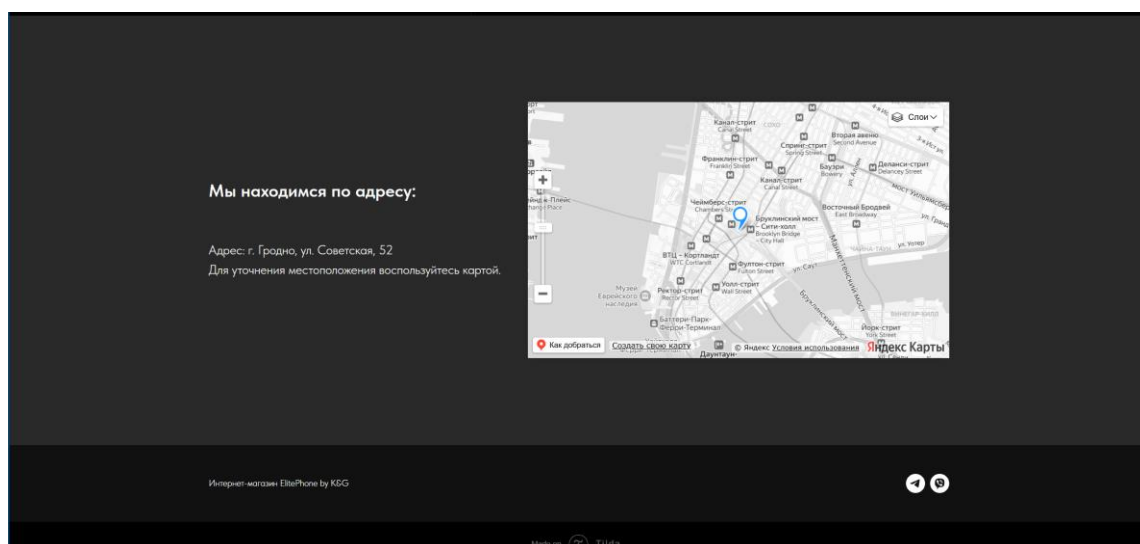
Мы находимся по адресу:

Адрес: г. Гродно, ул. Советская, 52
Для уточнения местоположения воспользуйтесь картой.

Слои

+

−

Канал-стрит
Canal Street
Вторая авеню
Second Avenue
Спринг-стрит
Spring Street
Франклин-стрит
Franklin Street
Бауэри
Bowery
Деланси-стрит
Delancey Street
Канал-стрит
Canal Street
Чеймберс-стрит
Chambers Street
Восточный Бродвей
East Broadway
Бруклинский мост – Сити-холл
Brooklyn Bridge – City Hall
ВТЦ – Кортландт
WTC Cortlandt
Фултон-стрит
Fulton Street
Ректор-стрит
Rector Street
Уолл-стрит
Wall Street
Музей Еврейского наследия
Баттери-Парк-Ферри-Терминал
Йорк-стрит
York Street
Даунтаун

Как добраться
Создать свою карту
© Яндекс Условия использования
Яндекс Карты

Интернет-магазин ElitePhone by K&G

Made on Tilda